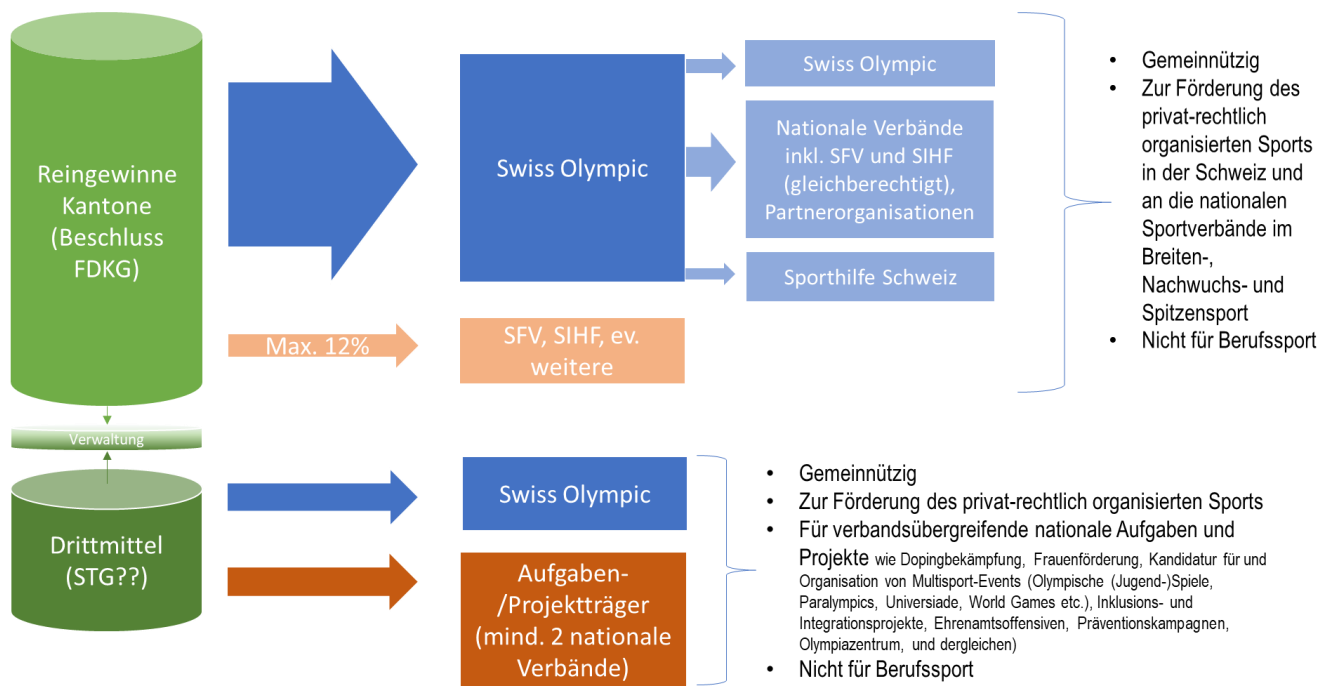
Reingewinne Kantone (Beschluss FDKG)

Swiss Olympic

Swiss Olympic

Nationale Verbände inkl. SFV und SIHF (gleichberechtigt), Partnerorganisationen

Sporthilfe Schweiz

Max. 12%

SFV, SIHF, ev. weitere

- Gemeinnützig
- Zur Förderung des privat-rechtlich organisierten Sports in der Schweiz und an die nationalen Sportverbände im Breiten-, Nachwuchs- und Spitzensport
- Nicht für Berufssport

Verwaltung

Drittmittel (STG??)

Swiss Olympic

Aufgaben-/Projektträger (mind. 2 nationale Verbände)

- Gemeinnützig
- Zur Förderung des privat-rechtlich organisierten Sports
- Für verbandsübergreifende nationale Aufgaben und Projekte wie Dopingbekämpfung, Frauenförderung, Kandidatur für und Organisation von Multisport-Events (Olympische (Jugend-)Spiele, Paralympics, Universiade, World Games etc.), Inklusions- und Integrationsprojekte, Ehrenamtsoffensiven, Präventionskampagnen, Olympiazentrum, und dergleichen)
- Nicht für Berufssport